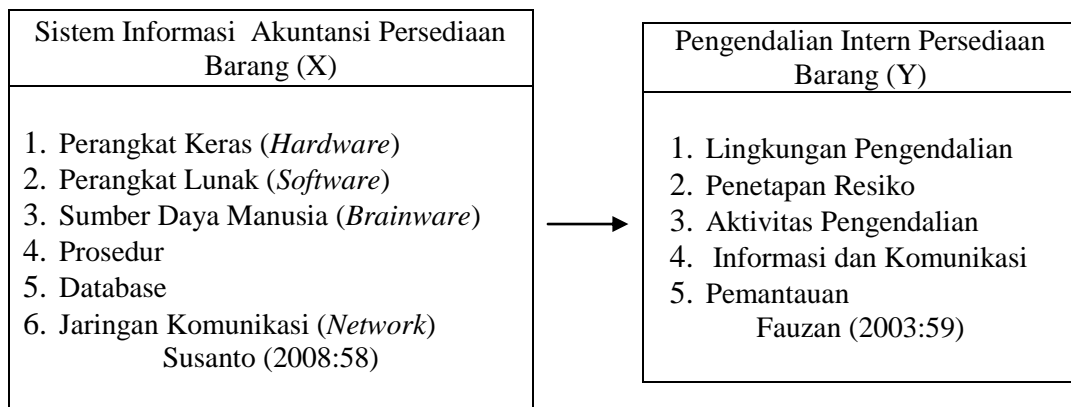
Sistem Informasi Akuntansi Persediaan Barang (X)

1. Perangkat Keras (*Hardware*)
2. Perangkat Lunak (*Software*)
3. Sumber Daya Manusia (*Brainware*)
4. Prosedur
5. Database
6. Jaringan Komunikasi (*Network*)

Susanto (2008:58)

Pengendalian Intern Persediaan Barang (Y)

1. Lingkungan Pengendalian
2. Penetapan Resiko
3. Aktivitas Pengendalian
4. Informasi dan Komunikasi
5. Pemantauan

Fauzan (2003:59)